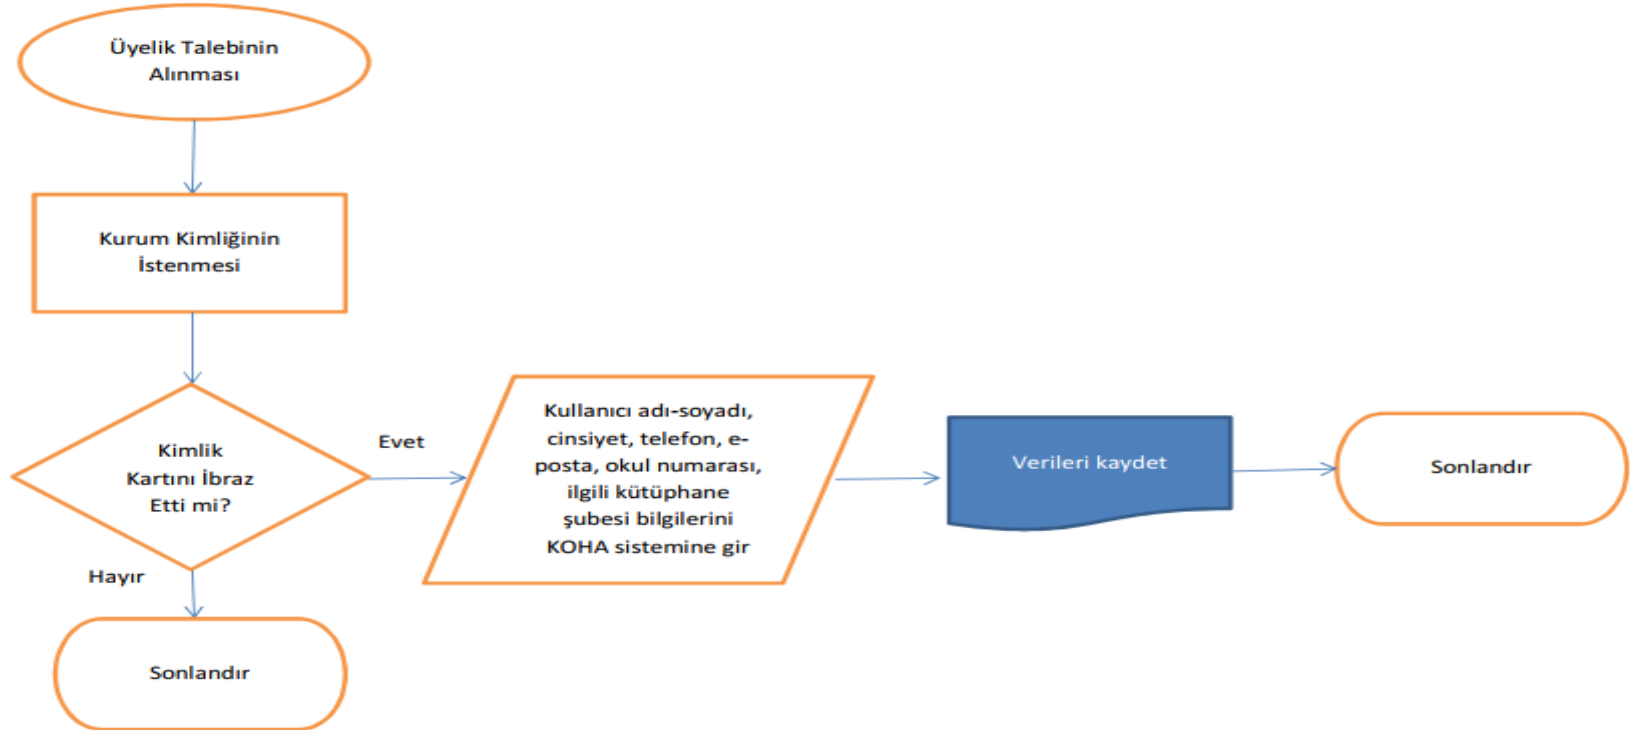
Üyelik Talebinin Alınması

Kurum Kimliğinin İstenmesi

Kimlik Kartını İbraz Etti mi?

Evet

Kullanıcı adı-soyadı, cinsiyet, telefon, e-posta, okul numarası, ilgili kütüphane şubesi bilgilerini KOHA sistemine gir

Verileri kaydet

Sonlandır

Hayır

Sonlandır